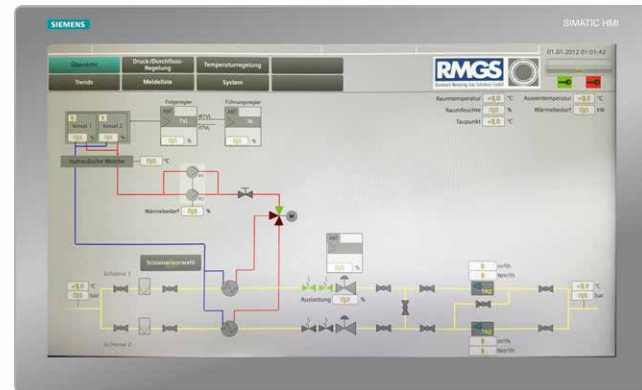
SIEMENS

SIMATIC HMI

Übersicht

Druck-/Durchfluss Regelung

Temperaturregelung

Trends

Meldeliste

System

RMGS

01.01.2012 01:01:42

Raumtemperatur 0,0 °C

Aussentemperatur 0,0 °C

Raumfeuchte 0,0 %

Wärmebedarf 0,0 kW

Taupunkt 0,0 °C

Folgeregler

Führungsregler

Strecke 1

Strecke 2

0,0 %

Hydraulische Weiche

0,0 °C

Wärmebedarf 0,0 %

Schienenvorwahl

Schiene 1

Schiene 2

0,0 °C

0,0 bar

Auslastung 0,0 %

0,0 %

m³/h

Nm³/h

0,0 °C

0,0 bar